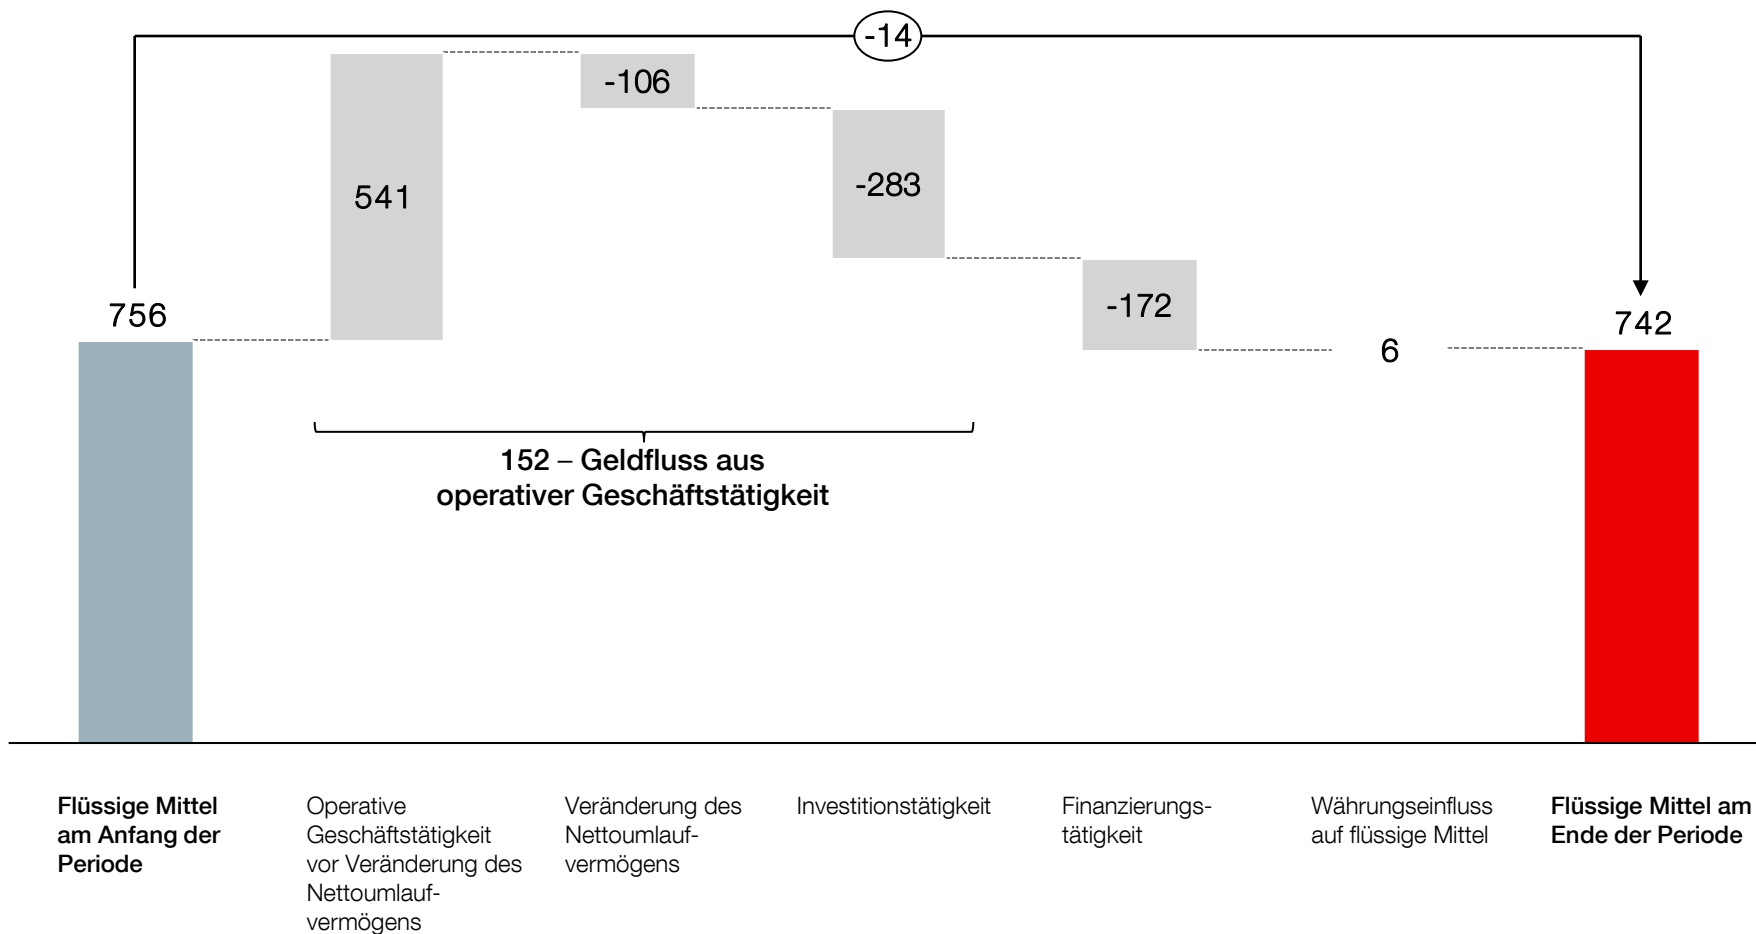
-14

756

541

-106

-283

-172

6

742

152 – Geldfluss aus operativer Geschäftstätigkeit

Flüssige Mittel am Anfang der Periode

Operative Geschäftstätigkeit vor Veränderung des Nettoumlaufvermögens

Veränderung des Nettoumlaufvermögens

Investitionstätigkeit

Finanzierungstätigkeit

Währungseinfluss auf flüssige Mittel

Flüssige Mittel am Ende der Periode